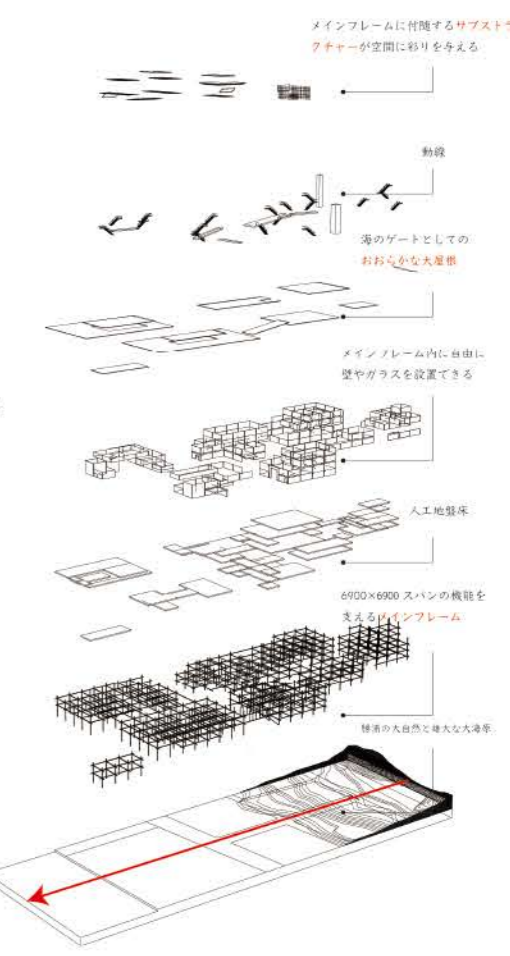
メインフレームに付随するサブストラクチャーが空間に彩りを与える

動線

海のゲートとしてのおおらかな大屋根

メインフレーム内に自由に壁やガラスを設置できる

人工地盤床

6900×6900 スパンの機能を支えるメインフレーム

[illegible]の大自然と雄大な大海原